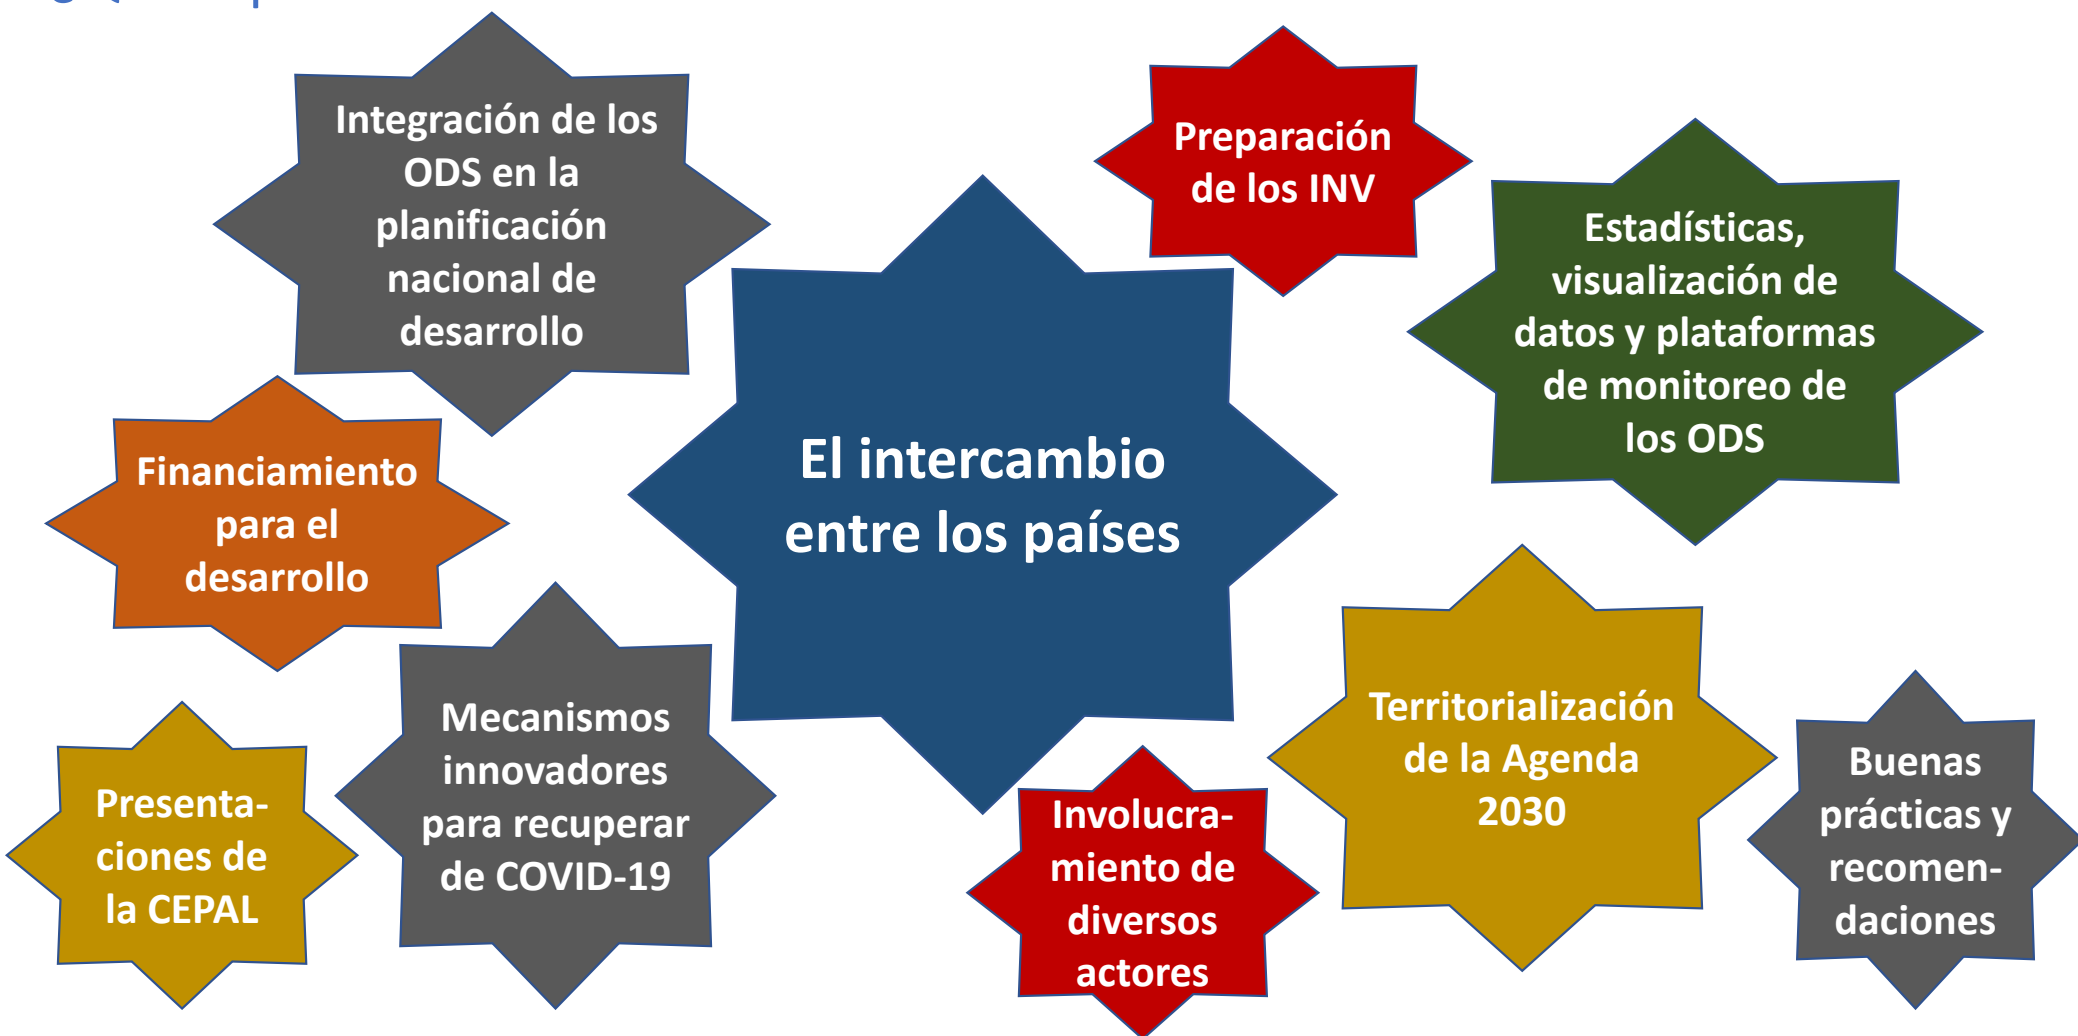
Integración de los ODS en la planificación nacional de desarrollo

Preparación de los INV

Estadísticas, visualización de datos y plataformas de monitoreo de los ODS

Financiamiento para el desarrollo

El intercambio entre los países

Mecanismos innovadores para recuperar de COVID-19

Territorialización de la Agenda 2030

Presentaciones de la CEPAL

Involucramiento de diversos actores

Buenas prácticas y recomendaciones